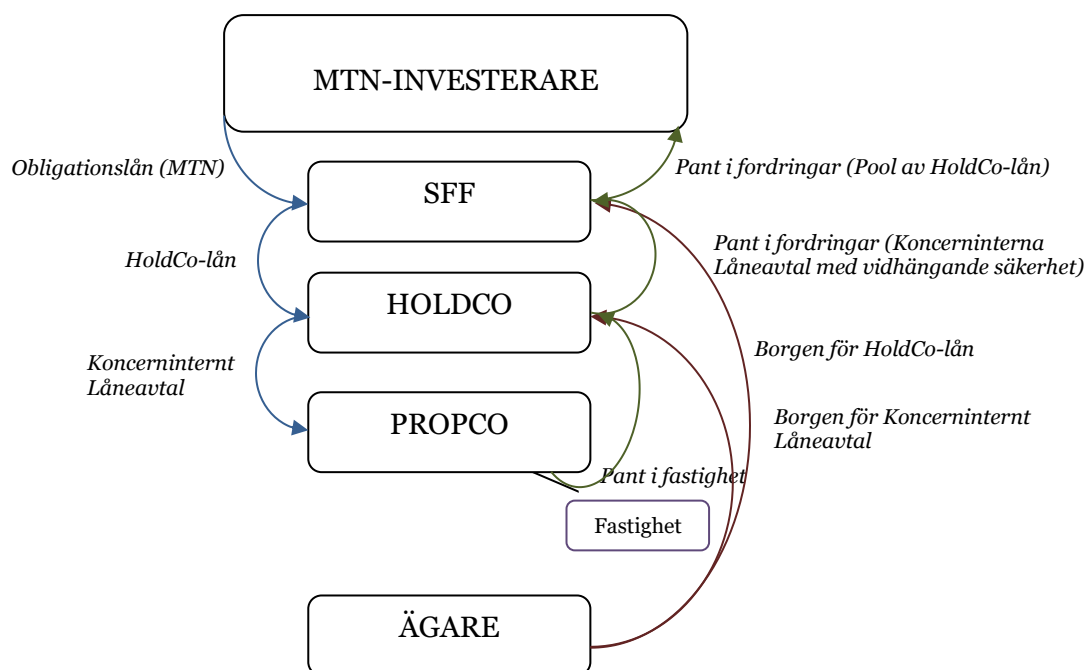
MTN-INVESTERARE

Obligationslån (MTN)

Pant i fordringar (Pool av HoldCo-lån)

SFF

Pant i fordringar (Koncerninterna Låneavtal med vidhängande säkerhet)

HoldCo-lån

HOLDCO

Borgen för HoldCo-lån

Koncerninternt Låneavtal

PROPCO

Borgen för Koncerninternt Låneavtal

Pant i fastighet

Fastighet

ÄGARE